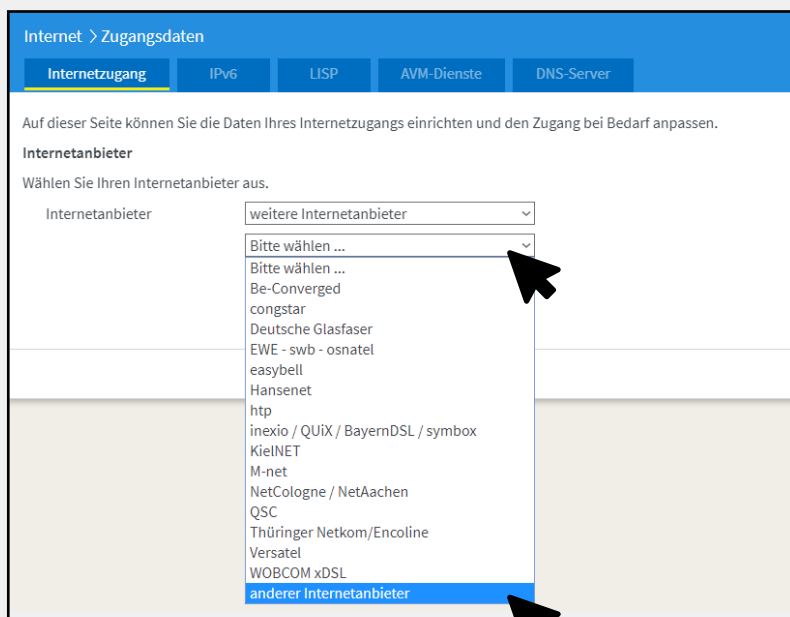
Internet > Zugangsdaten

Internetzugang | IPv6 | LISP | AVM-Dienste | DNS-Server

Auf dieser Seite können Sie die Daten Ihres Internetzugangs einrichten und den Zugang bei Bedarf anpassen.

Internetanbieter

Wählen Sie Ihren Internetanbieter aus.

Internetanbieter
weitere Internetanbieter
Bitte wählen ...
Bitte wählen ...
Be-Converged
congstar
Deutsche Glasfaser
EWE - swb - osnatel
easybell
Hansenet
htp
inexio / QUiX / BayernDSL / symbox
KielNET
M-net
NetCologne / NetAachen
QSC
Thüringer Netkom/Encoline
Versatel
WOBCOM xDSL
anderer Internetanbieter